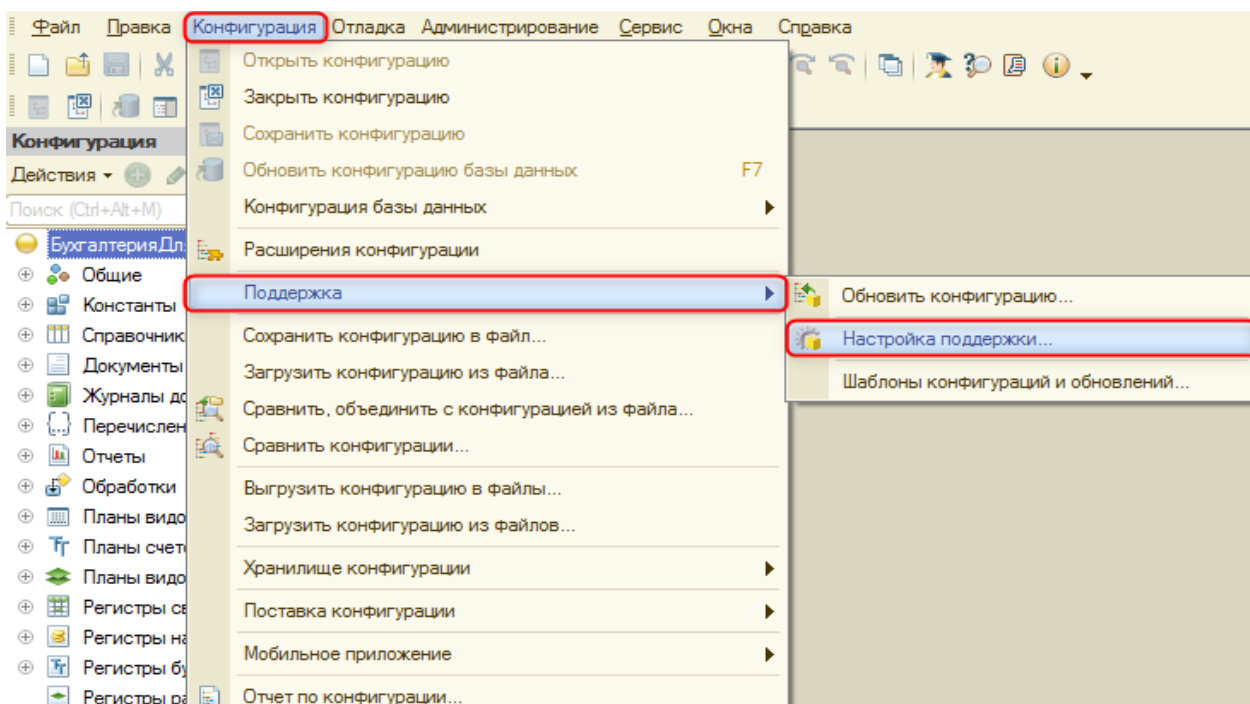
Файл Правка Конфигурация Отладка Администрирование Сервис Окна Справка

Конфигурация
Действия
Поиск (Ctrl+Alt+M)
БухгалтерияДл
Общие
Константы
Справочник
Документы
Журналы дс
Перечислен
Отчеты
Обработки
Планы видо
Планы счето
Планы видо
Регистры св
Регистры на
Регистры бу
Регистры ра

Открыть конфигурацию
Закрыть конфигурацию
Сохранить конфигурацию
Обновить конфигурацию базы данных F7
Конфигурация базы данных
Расширения конфигурации
Поддержка
Сохранить конфигурацию в файл...
Загрузить конфигурацию из файла...
Сравнить, объединить с конфигурацией из файла...
Сравнить конфигурации...
Выгрузить конфигурацию в файлы...
Загрузить конфигурацию из файлов...
Хранилище конфигурации
Поставка конфигурации
Мобильное приложение
Отчет по конфигурации...

Обновить конфигурацию...
Настройка поддержки...
Шаблоны конфигураций и обновлений...